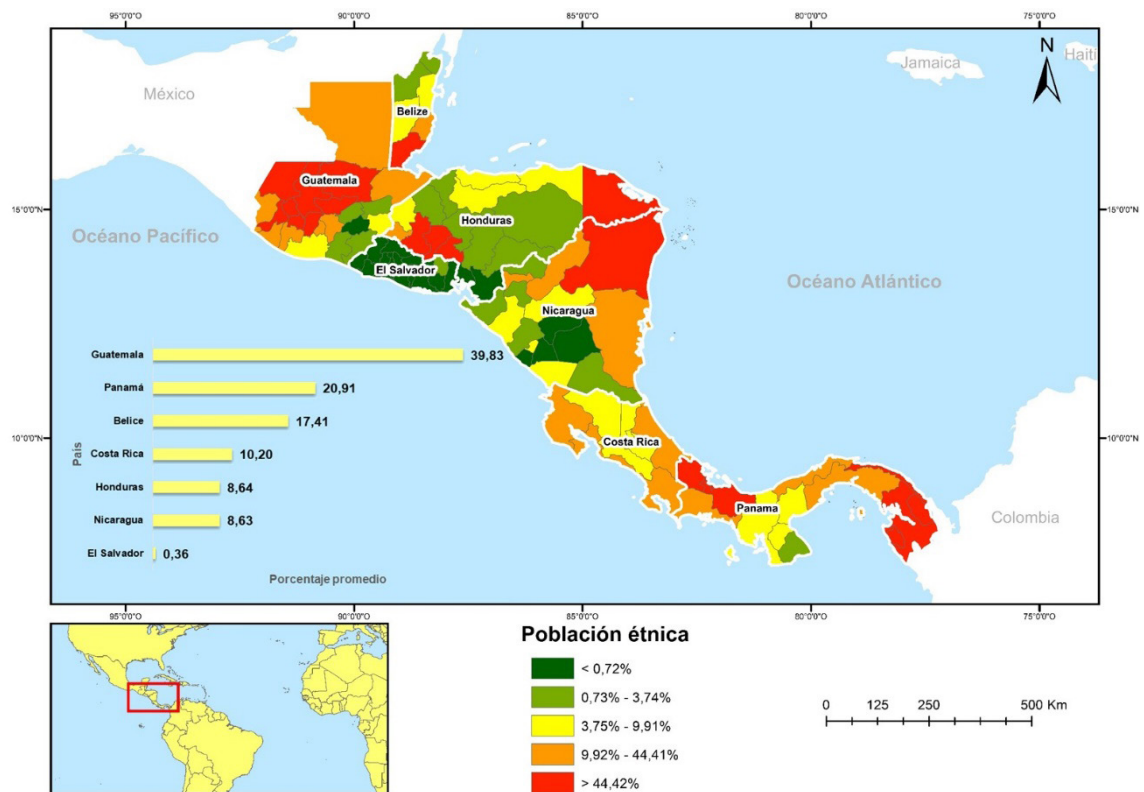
95°0'0"O
90°0'0"O
85°0'0"O
80°0'0"O
75°0'0"O

N

Jamaica
Haiti
México
Belize
Guatemala
15°0'0"N
15°0'0"N
Honduras
Océano Pacífico
El Salvador
Océano Atlántico
Nicaragua

| País | Porcentaje promedio |
|---|---|
| Guatemala | 39,83 |
| Panamá | 20,91 |
| Belice | 17,41 |
| Costa Rica | 10,20 |
| Honduras | 8,64 |
| Nicaragua | 8,63 |
| El Salvador | 0,36 |

10°0'0"N
Costa Rica
10°0'0"N
Panama
Colombia

95°0'0"O
90°0'0"O
85°0'0"O
80°0'0"O
75°0'0"O

Población étnica
< 0,72%
0,73% - 3,74%
3,75% - 9,91%
9,92% - 44,41%
> 44,42%

0 125 250 500 Km